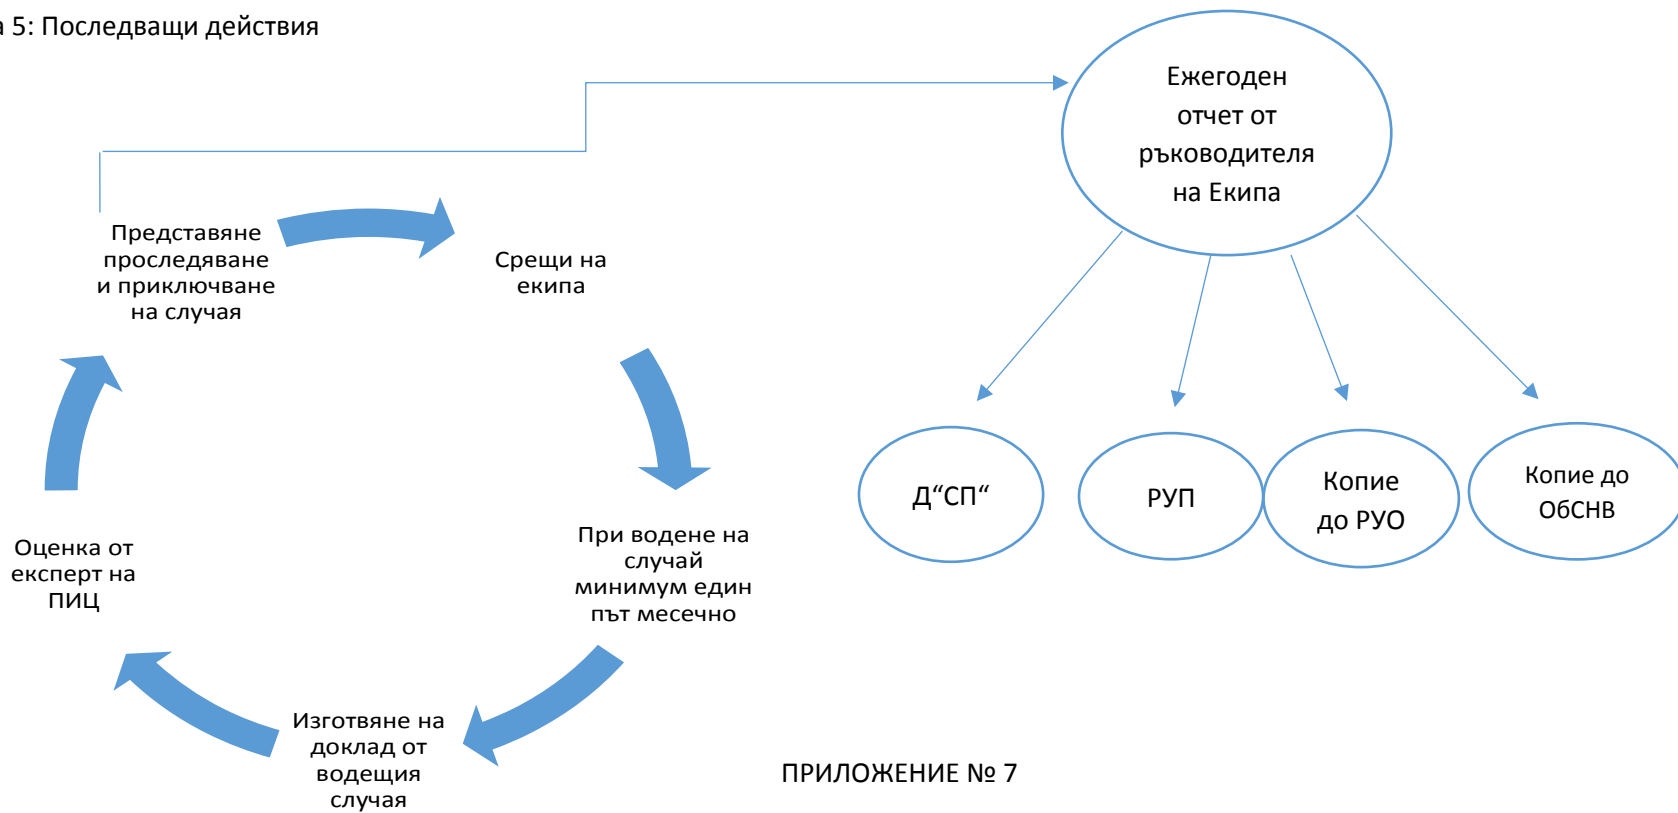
а 5: Последващи действия

Представяне проследяване и приключване на случая

Срещи на екипа

При водене на случай минимум един път месечно

Изготвяне на доклад от водещия случая

Оценка от експерт на ПИЦ

Ежегоден отчет от ръководителя на Екипа

Д"СП"

РУП

Копие до РУО

Копие до ОбСНВ

ПРИЛОЖЕНИЕ № 7